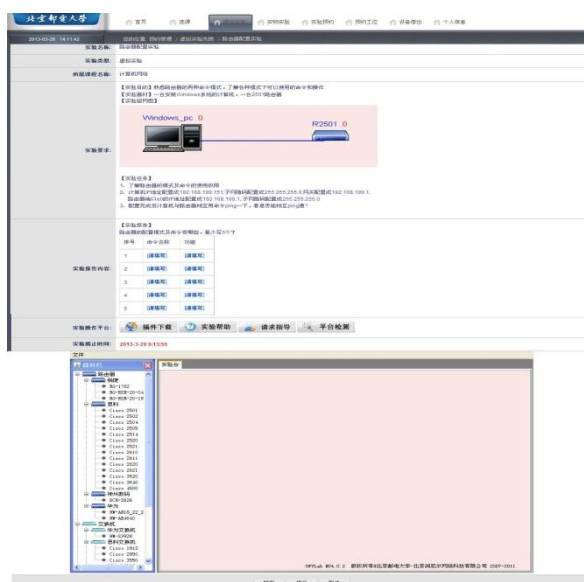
北京邮电大学

首页 选课 实验中心 实验教学 实验预约 预约记录 设备借出 个人信息

2013-03-26 14:11:42

实验名称: 路由器配置实验

实验类型: 虚拟实验

所属课程名称: 计算机网络

【实验目的】熟悉路由器的两种命令模式，了解各种模式下可以使用的命令和操作
【实验器材】一台安装Windows系统的计算机，一台2501路由器
【实验拓扑图】

Windows_pc 0

R2501 0

实验要求:

【实验任务】
1. 了解路由器的模式及命令的使用规则
2. 计算机IP地址配置成192.168.199.151,子网掩码配置成255.255.255.0,网关配置成192.168.199.1,路由器Eth0的IP地址配置成192.168.199.1,子网掩码配置成255.255.255.0
3. 配置完成后计算机与路由器相互用命令ping一下，看看否能相互ping通?

【实验报告】
路由器的配置模式及命令有哪些，最少写5个?

| 序号 | 命令名称 | 功能 |
|---|---|---|
| 1 | [请填写] | [请填写] |
| 2 | [请填写] | [请填写] |
| 3 | [请填写] | [请填写] |
| 4 | [请填写] | [请填写] |
| 5 | [请填写] | [请填写] |

实验报告内容:

实验操作平台: 插件下载 实验帮助 请求指导 平台检测

实验截止时间: 2013-3-29 9:13:55

文件

路由器
锐捷
RG-1762
RG-RSR-20-04
RG-RSR-20-14
思科
Cisco 2501
Cisco 2502
Cisco 2504
Cisco 2505
Cisco 2514
Cisco 2520
Cisco 2521
Cisco 2610
Cisco 2611
Cisco 2620
Cisco 2621
Cisco 2630
Cisco 3640
Cisco 4500
神州数码
DCR-2626
华为
HW-AR18_22_8
HW-AR4640
交换机
华为交换机
HW-S3928
思科交换机
Cisco 1912
Cisco 2950
Cisco 3550

实验台

OPVLab 网络 V.2 都权所有©北京邮电大学-北京润尼尔网络科技有限公司 2007-2011